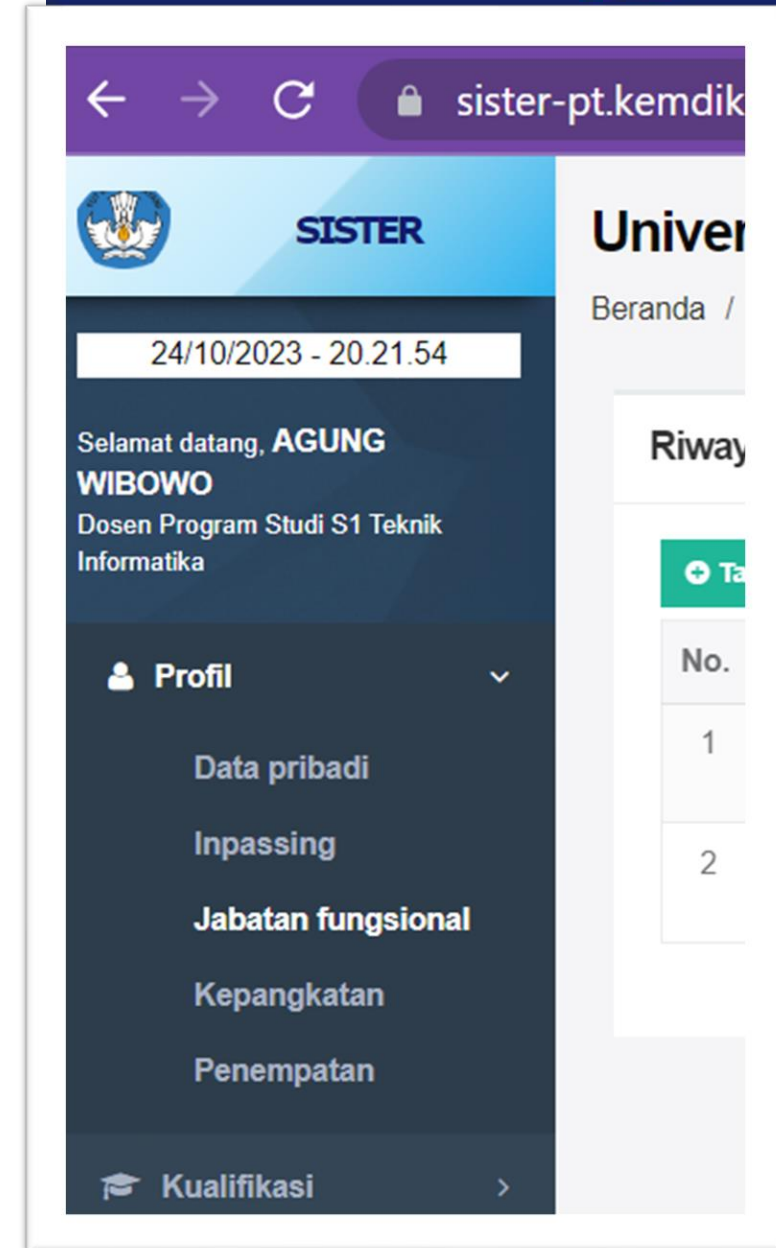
sister-pt.kemdik

SISTER

24/10/2023 - 20.21.54

Selamat datang, AGUNG WIBOWO
Dosen Program Studi S1 Teknik Informatika

Profil

Data pribadi

Inpassing

Jabatan fungsional

Kepangkatan

Penempatan

Kualifikasi

Univer

Beranda /

Riway

Ta

| No. |
|---|
| 1 |
| 2 |